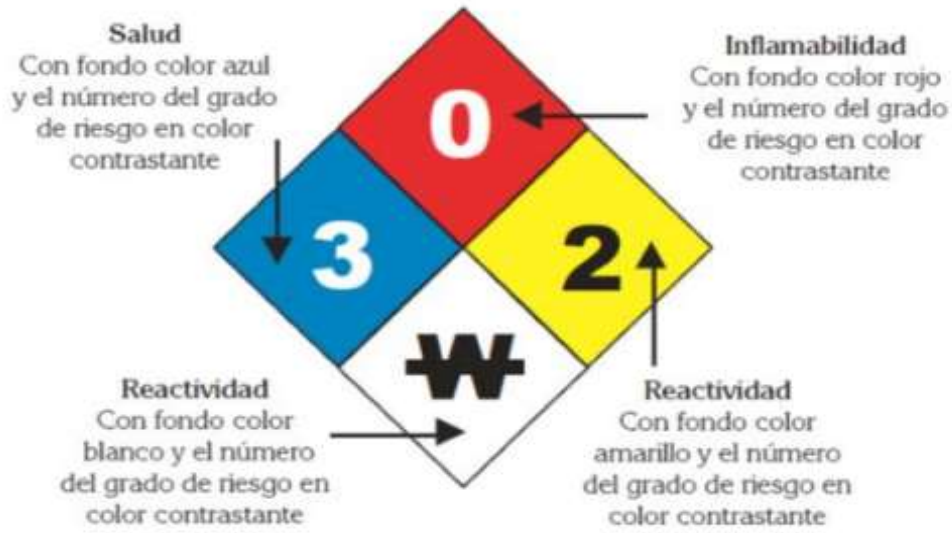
Salud
Con fondo color azul y el número del grado de riesgo en color contrastante

Inflamabilidad
Con fondo color rojo y el número del grado de riesgo en color contrastante

0

3

2

W

Reactividad
Con fondo color blanco y el número del grado de riesgo en color contrastante

Reactividad
Con fondo color amarillo y el número del grado de riesgo en color contrastante